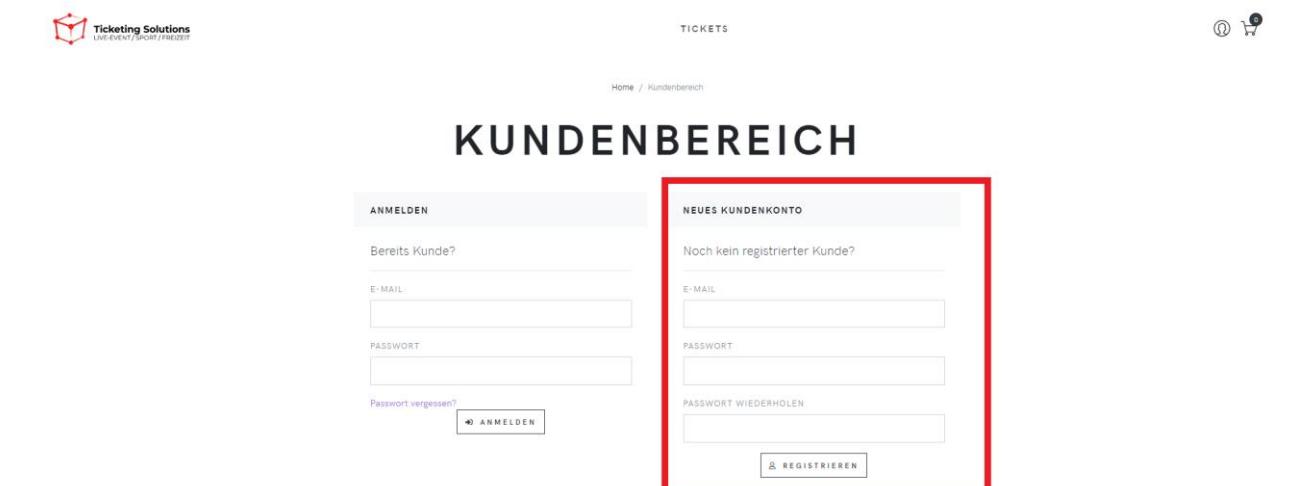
Ticketing Solutions
LIVE-EVENT / SPORT / FREIZEIT

TICKETS

0

Home / Kundenbereich

KUNDENBEREICH

ANMELDEN

Bereits Kunde?

E-MAIL

PASSWORT

Passwort vergessen?

ANMELDEN

NEUES KUNDENKONTO

Noch kein registrierter Kunde?

E-MAIL

PASSWORT

PASSWORT WIEDERHOLEN

REGISTRIEREN